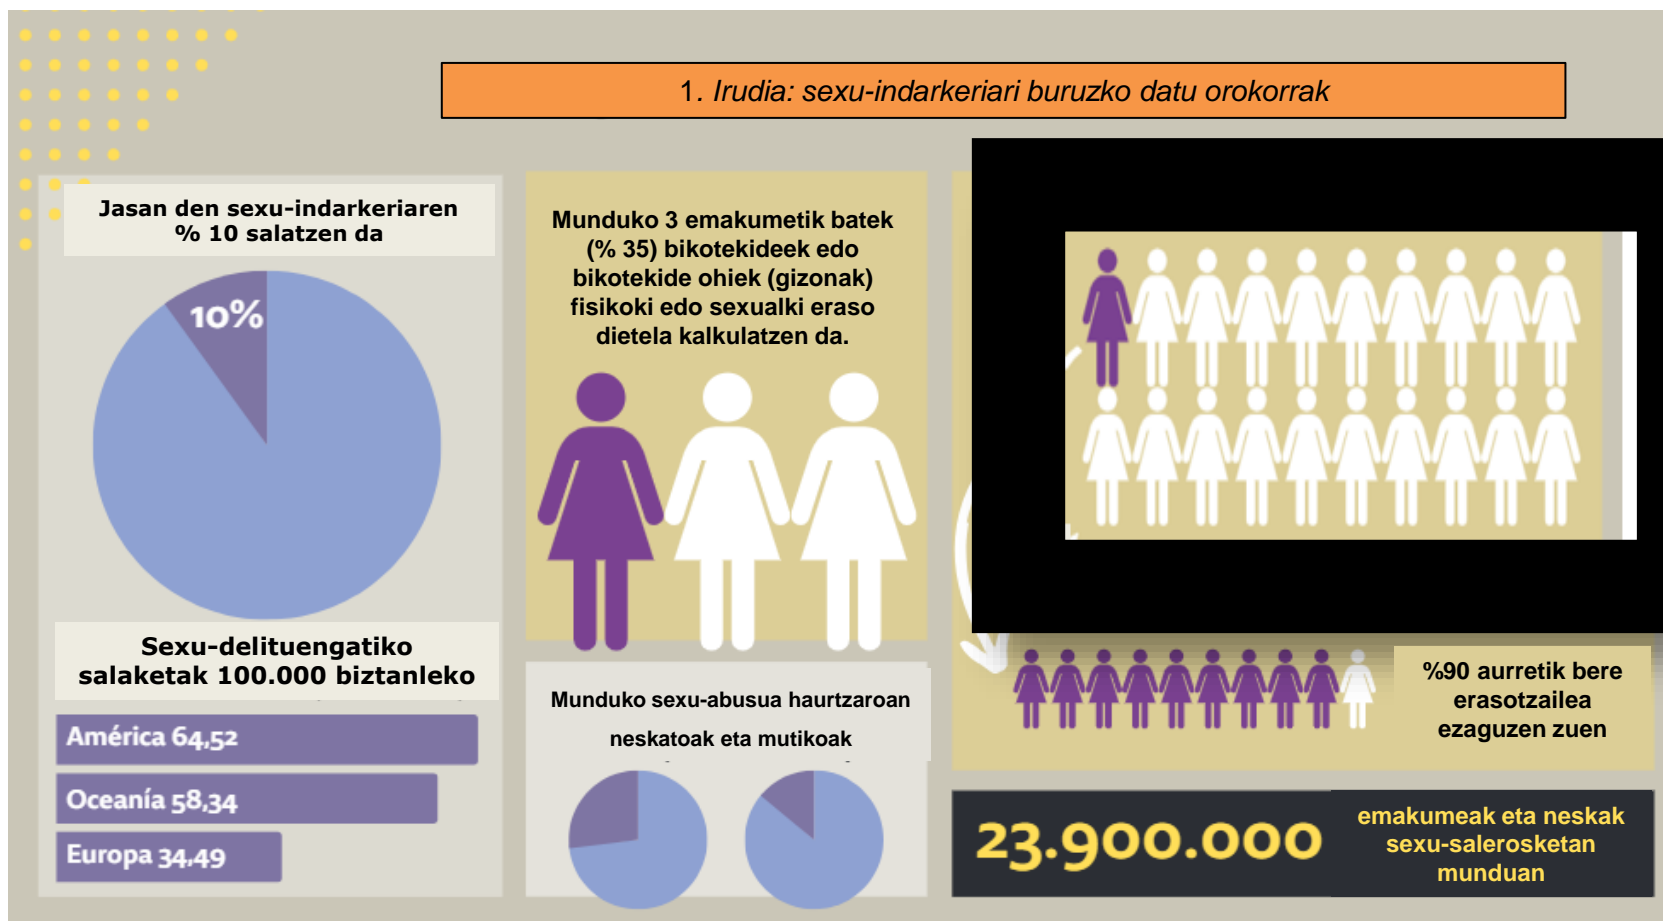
1. Irudia: sexu-indarkeriari buruzko datu orokorrak

Jasan den sexu-indarkeriaren % 10 salatzen da

10%

Sexu-delituengatiko salaketak 100.000 biztanleko

América 64,52

Oceanía 58,34

Europa 34,49

Munduko 3 emakumetik batek (% 35) bikotekideek edo bikotekide ohiek (gizonak) fisikoki edo sexualki eraso dietela kalkulatzen da.

Munduko sexu-abusua haurtzaroan

neskatoak eta mutikoak

%90 aurretik bere erasotzailea ezaguzen zuen

23.900.000

emakumeak eta neskak sexu-salerosketan munduan